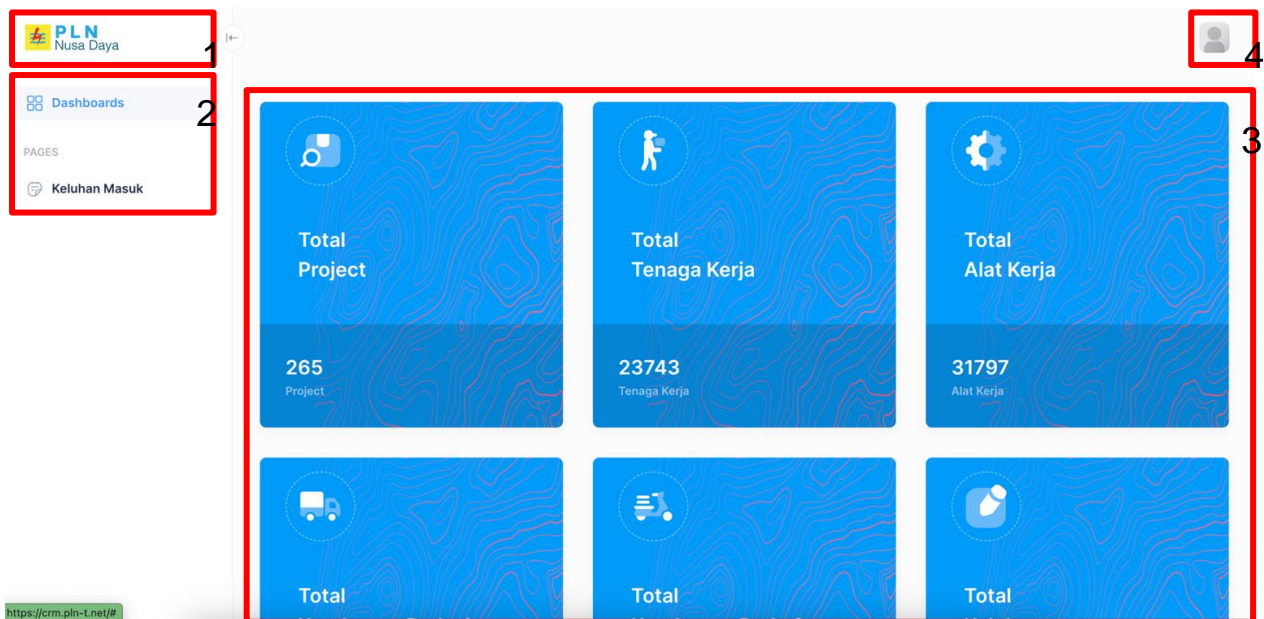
PLN
Nusa Daya

1

Dashboards

2

PAGES

Keluhan Masuk

4

3

Total
Project

265
Project

Total
Tenaga Kerja

23743
Tenaga Kerja

Total
Alat Kerja

31797
Alat Kerja

Total
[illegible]

Total
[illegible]

Total
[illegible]

https://crm.pln-t.net/#